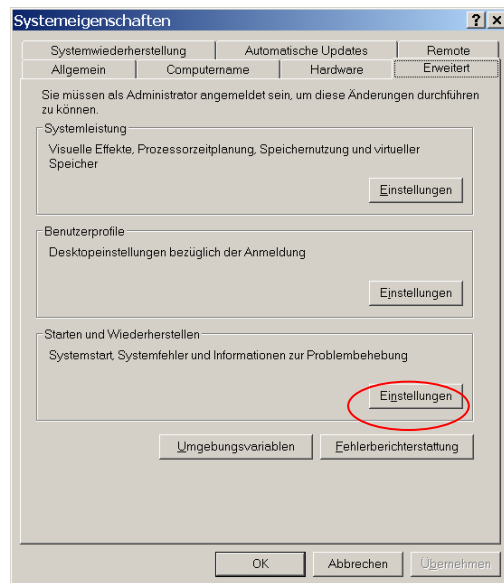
Systemeigenschaften

? ×

Systemwiederherstellung | Automatische Updates | Remote
Allgemein | Computername | Hardware | Erweitert

Sie müssen als Administrator angemeldet sein, um diese Änderungen durchführen zu können.

Systemleistung

Visuelle Effekte, Prozessorzeitplanung, Speichernutzung und virtueller Speicher

Einstellungen

Benutzerprofile

Desktopeinstellungen bezüglich der Anmeldung

Einstellungen

Starten und Wiederherstellen

Systemstart, Systemfehler und Informationen zur Problembehebung

Einstellungen

Umgebungsvariablen

Fehlerberichterstattung

OK

Abbrechen

Übernehmen